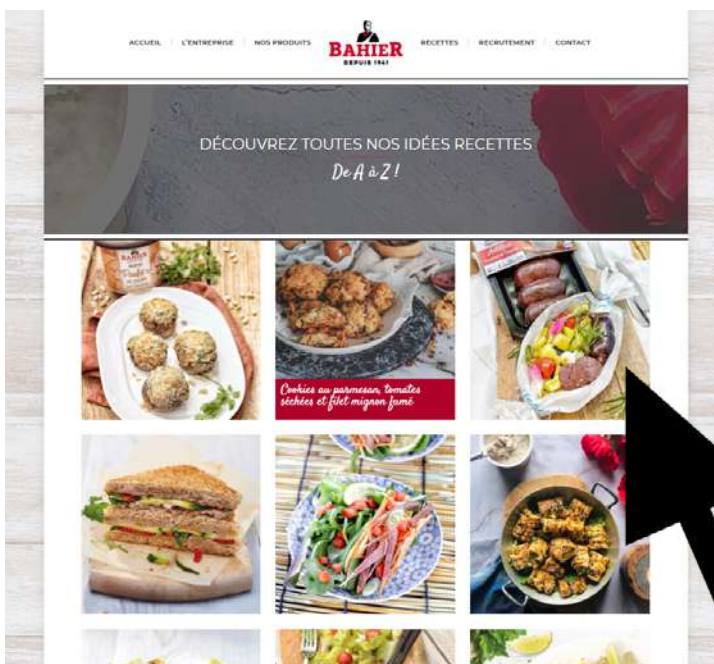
ACCUEIL | L'ENTREPRISE | NOS PRODUITS

BAHIER
DEPUIS 1941

RECETTES | RECRUTEMENT | CONTACT

DÉCOUVREZ TOUTES NOS IDÉES RECETTES
De A à Z !

BAHIER

Cookies au parmesan, tomates séchées et filet mignon fumé